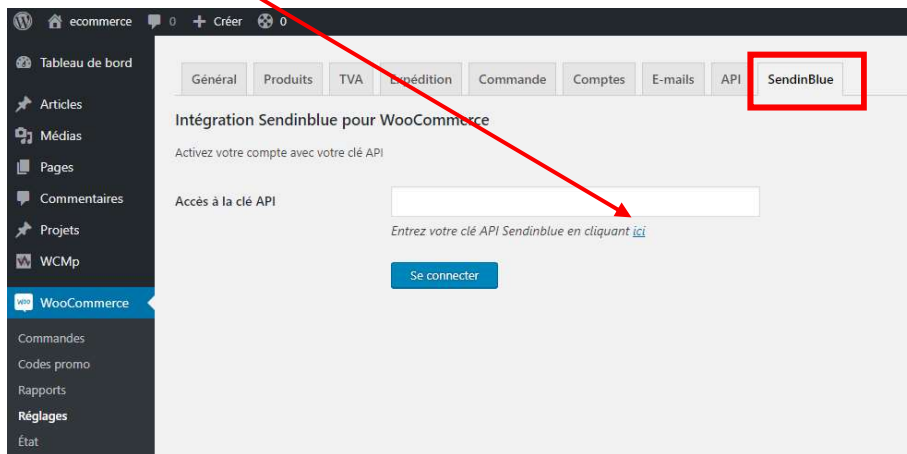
ecommerce 0 Créer 0

Tableau de bord
Articles
Médias
Pages
Commentaires
Projets
WCMp
WooCommerce
Commandes
Codes promo
Rapports
Réglages
État

Général | Produits | TVA | Expédition | Commande | Comptes | E-mails | API | SendinBlue

Intégration Sendinblue pour WooCommerce

Activez votre compte avec votre clé API

Accès à la clé API

Entrez votre clé API Sendinblue en cliquant ici

Se connecter